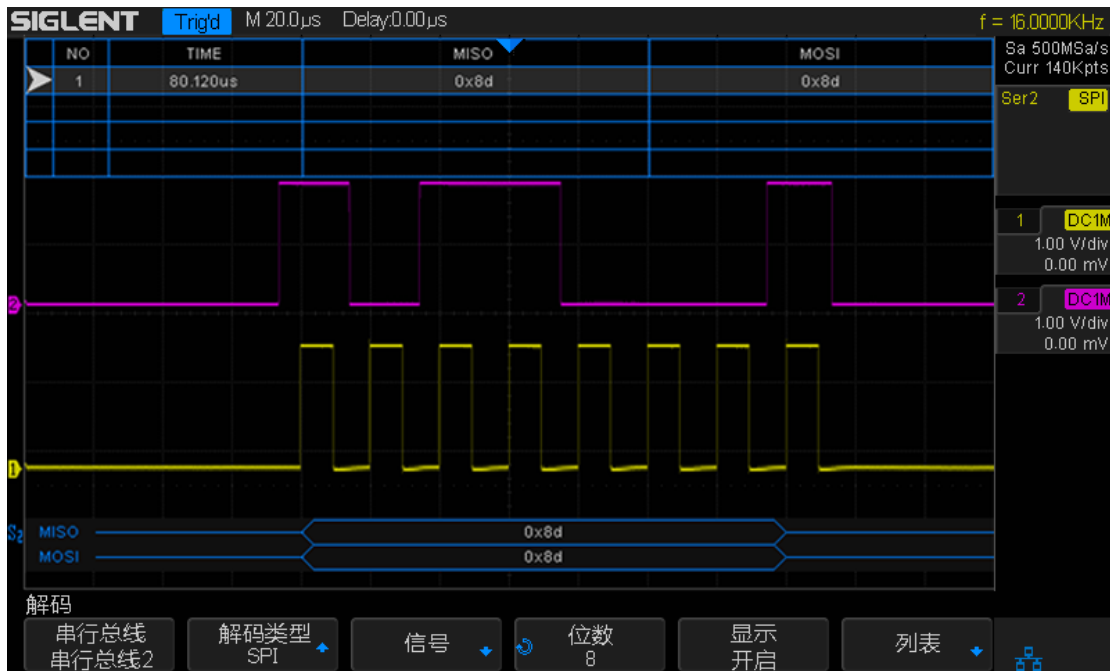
SIGLENT Trig'd M 20.0μs Delay:0.00μs f = 16.0000KHz

| NO | TIME | MISO | MOSI |
|---|---|---|---|
| 1 | 80.120us | 0x8d | 0x8d |

Sa 500MSa/s
Curr 140Kpts

Ser2 SPI

1 DC1M
1.00 V/div
0.00 mV

2 DC1M
1.00 V/div
0.00 mV

2

1

S2 MISO 0x8d
MOSI 0x8d

解码

串行总线
串行总线2

解码类型
SPI

信号

位数
8

显示
开启

列表